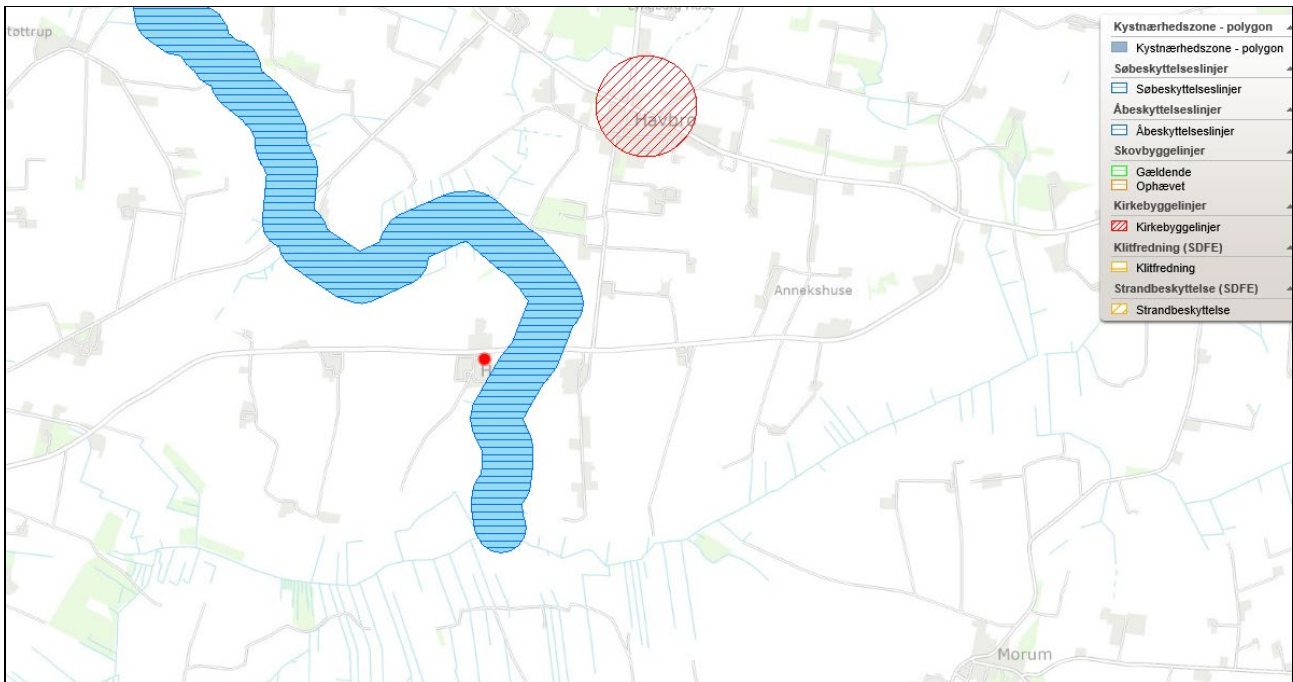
tøttrup

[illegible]

Havbro

Annekshuse

H

Morum

Kystnærhedszone - polygon
Kystnærhedszone - polygon
Søbeskyttelseslinjer
Søbeskyttelseslinjer
Åbeskyttelseslinjer
Åbeskyttelseslinjer
Skovbyggelinjer
Gældende
Ophævet
Kirkebyggelinjer
Kirkebyggelinjer
Klitfredning (SDFE)
Klitfredning
Strandbeskyttelse (SDFE)
Strandbeskyttelse